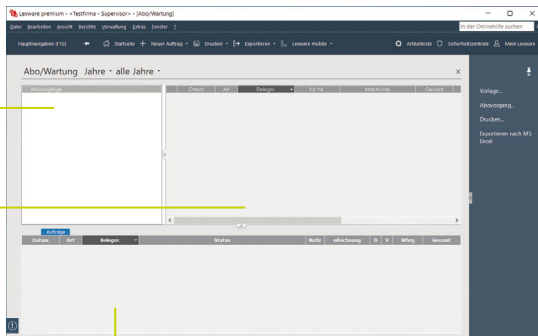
Lexware premium - »Testfirma - Supervisor« - [Abo/Wartung]

Datei Bearbeiten Ansicht Berichte Verwaltung Extras Fenster ?

In der Onlinehilfe suchen

Hauptnavigation (F10) Startseite Neuer Auftrag Drucken Exportieren Lexware mobile Artikelliste Sicherheitszentrale Mein Lexware

Abo/Wartung Jahre • alle Jahre •

Abovorgänge

| Datum | Art | Belegnr. | Kd.-Nr. | Matchcode | Gesamt |
|---|---|---|---|---|---|

Vorlage...
Abovorgang...
Drucken...
Exportieren nach MS Excel

Aufträge

| Datum | Art | Belegnr. | Status | Notiz | eRechnung | D | V | Wärg | Gesamt |
|---|---|---|---|---|---|---|---|---|---|